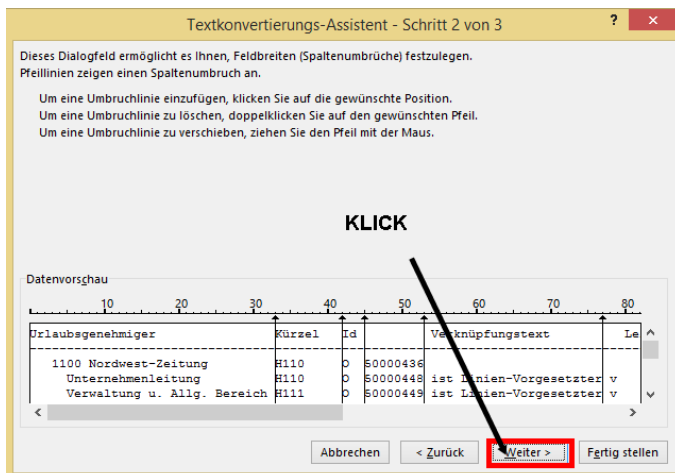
Textkonvertierungs-Assistent - Schritt 2 von 3

?

Dieses Dialogfeld ermöglicht es Ihnen, Feldbreiten (Spaltenumbrüche) festzulegen.
Pfeillinien zeigen einen Spaltenumbruch an.

Um eine Umbruchlinie einzufügen, klicken Sie auf die gewünschte Position.
Um eine Umbruchlinie zu löschen, doppelklicken Sie auf den gewünschten Pfeil.
Um eine Umbruchlinie zu verschieben, ziehen Sie den Pfeil mit der Maus.

KLICK

Datenvorschau

10 20 30 40 50 60 70 80

Urlaubsgenehmiger Kürzel Id Verknüpfungstext Le

1100 Nordwest-Zeitung H110 O 50000436
Unternehmenleitung H110 O 50000448 ist Linien-Vorgesetzter v
Verwaltung u. Allg. Bereich H111 O 50000449 ist Linien-Vorgesetzter v

Abbrechen < Zurück Weiter > Fertig stellen